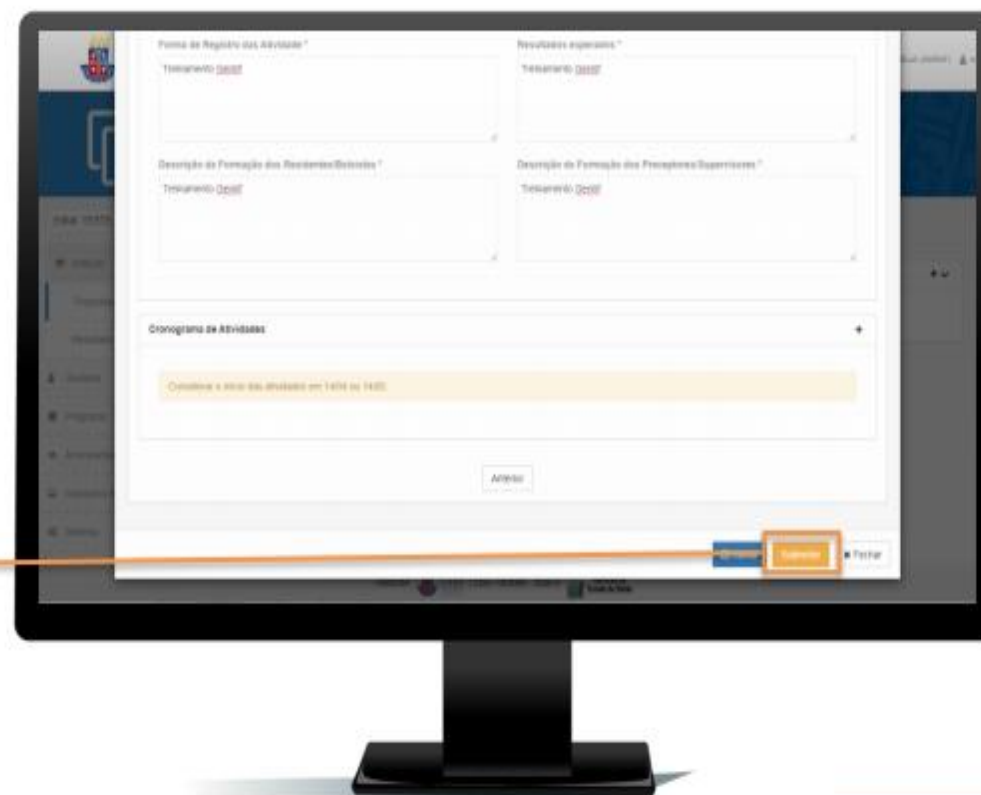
Forma de Registro das Atividade *

Treinamento Gesid

Resultados esperados *

Treinamento Gesid

Descrição da Formação dos Residentes/Bolsistas *

Treinamento Gesid

Descrição da Formação dos Preceptores/Supervisores *

Treinamento Gesid

Cronograma de Atividades

+

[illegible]

Anterior

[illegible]

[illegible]

✖ Fechar